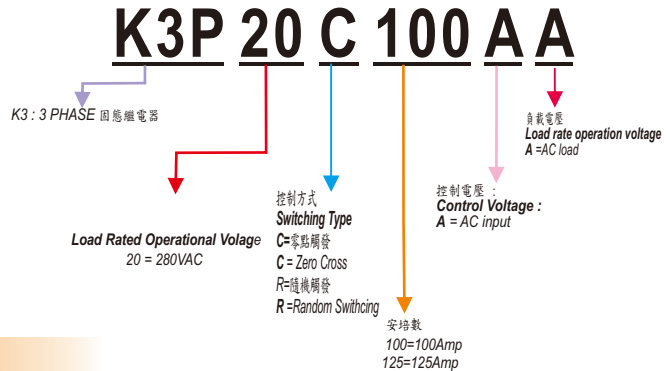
K3P 20 C 100 A A

K3 : 3 PHASE 固態繼電器

負載電壓
Load rate operation voltage
A =AC load

控制電壓 :
Control Voltage :
A = AC input

控制方式
Switching Type
C=零點觸發
C = Zero Cross
R=隨機觸發
R =Random Swithcing

Load Rated Operational Volage
20 = 280VAC

安培數
100=100Amp
125=125Amp